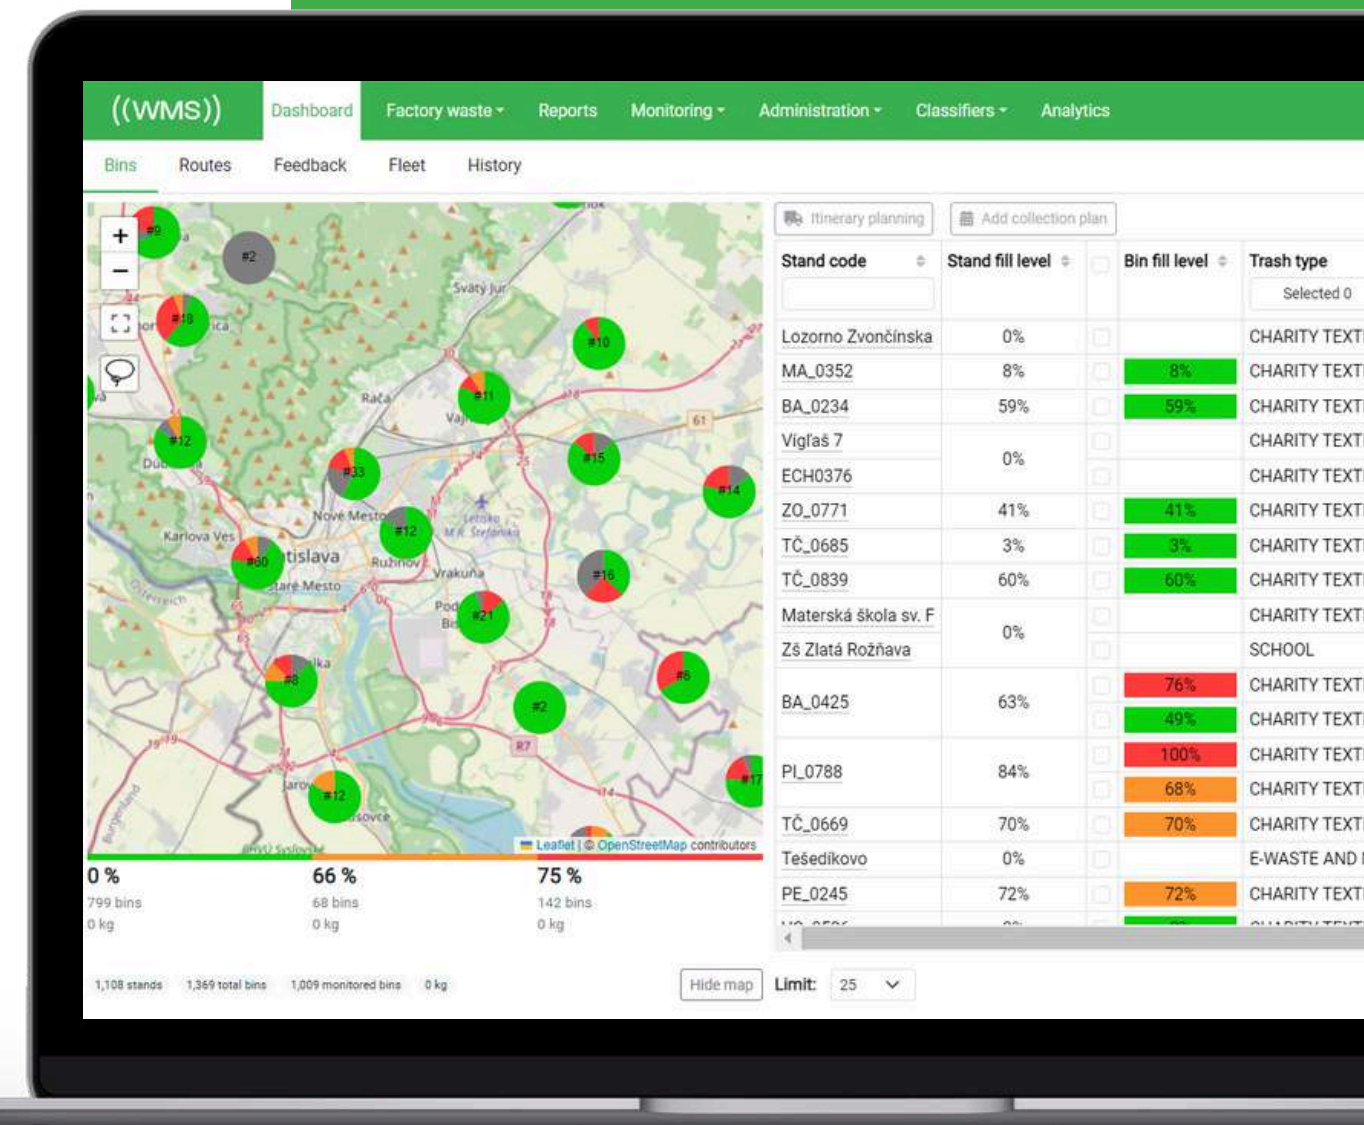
((WMS)) Dashboard Factory waste Reports Monitoring Administration Classifiers Analytics

Bins Routes Feedback Fleet History

Itinerary planning Add collection plan

| Stand code | Stand fill level | | Bin fill level | Trash type |
|---|---|---|---|---|
| | | | | Selected 0 |
| Lozorno Zvončínska | 0% | | | CHARITY TEXT |
| MA_0352 | 8% | | 8% | CHARITY TEXT |
| BA_0234 | 59% | | 59% | CHARITY TEXT |
| Vígľaš 7 | 0% | | | CHARITY TEXT |
| ECH0376 | | | | CHARITY TEXT |
| ZO_0771 | 41% | | 41% | CHARITY TEXT |
| TČ_0685 | 3% | | 3% | CHARITY TEXT |
| TČ_0839 | 60% | | 60% | CHARITY TEXT |
| Materská škola sv. F | 0% | | | CHARITY TEXT |
| ZŠ Zlatá Rožňava | | | | SCHOOL |
| BA_0425 | 63% | | 76% | CHARITY TEXT |
| | | | 49% | CHARITY TEXT |
| PI_0788 | 84% | | 100% | CHARITY TEXT |
| | | | 68% | CHARITY TEXT |
| TČ_0669 | 70% | | 70% | CHARITY TEXT |
| Tešedíkovo | 0% | | | E-WASTE AND |
| PE_0245 | 72% | | 72% | CHARITY TEXT |

#9 #2 #18 #10 #11 #12 #33 #15 #14 #12 #60 #16 #21 #8 #6 #2 #12 #17
Svätý Jur Rača Vajnory Nové Mesto Karlova Ves Bratislava Staré Mesto Ružinov Vrakuňa Podunajské Biskupice Petržalka Jarovce Rusovce Dúbravka Letisko M.R. Štefánika Österreich Burgenland 61 R7
Leaflet | © OpenStreetMap contributors

0 % 799 bins 0 kg
66 % 68 bins 0 kg
75 % 142 bins 0 kg

1,108 stands 1,369 total bins 1,009 monitored bins 0 kg

Hide map Limit: 25